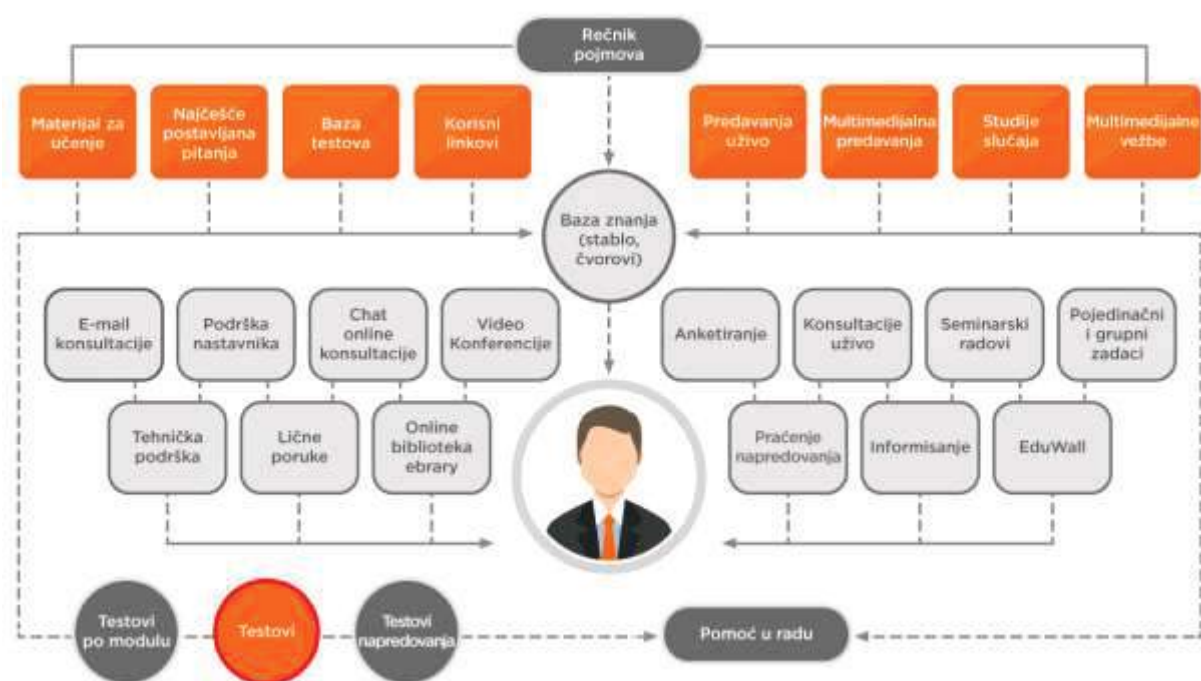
Rečnik pojmova

Materijal za učenje

Najčešće postavljana pitanja

Baza testova

Korisni linkovi

Predavanja uživo

Multimedijalna predavanja

Studije slučaja

Multimedijalne vežbe

Baza znanja (stablo, čvorovi)

E-mail konsultacije

Podrška nastavnika

Chat online konsultacije

Video Konferencije

Tehnička podrška

Lične poruke

Online biblioteka ebrary

Anketiranje

Konsultacije uživo

Seminarski radovi

Pojedinačni i grupni zadaci

Praćenje napredovanja

Informisanje

EduWall

Testovi po modulu

Testovi

Testovi napredovanja

Pomoć u radu